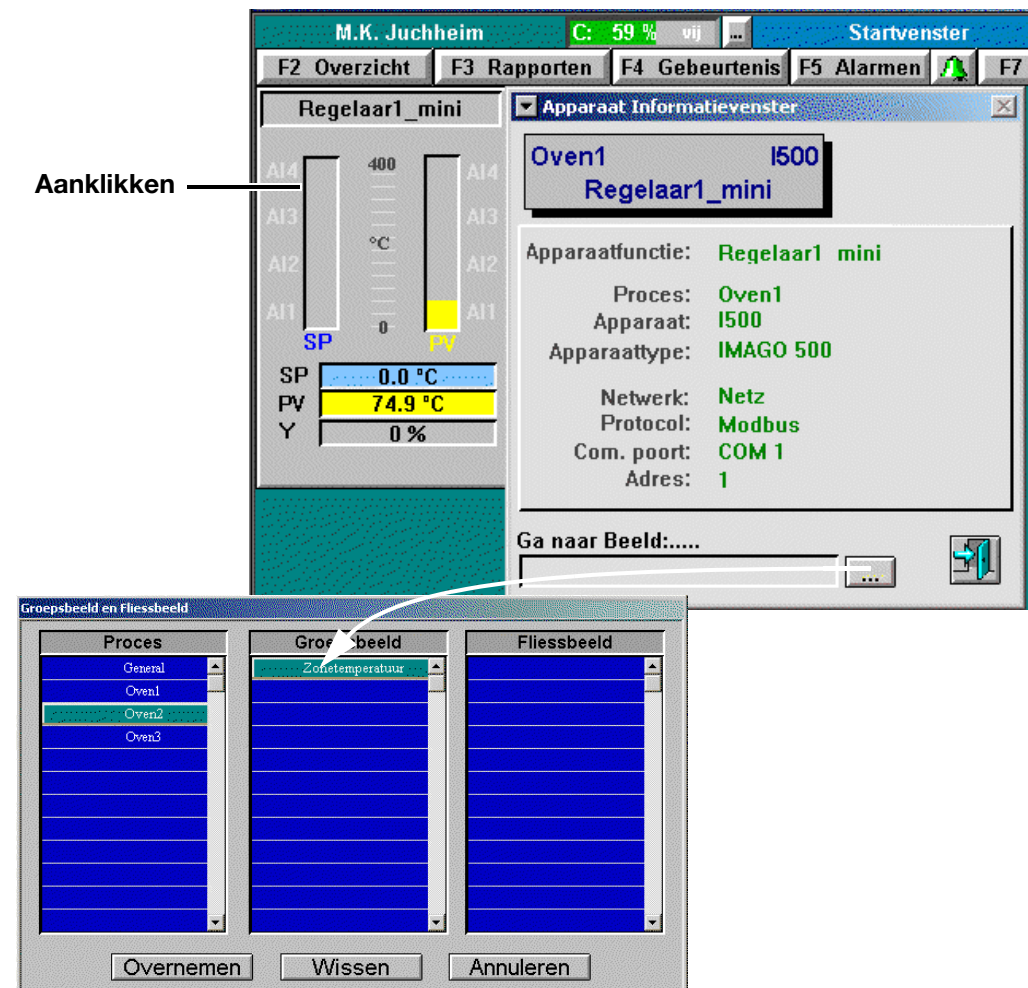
M.K. Juchheim
C: 59 % vij
...
Startvenster

F2 Overzicht
F3 Rapporten
F4 Gebeurtenis
F5 Alarmen
F7

Regelaar1_mini

Aanklikken

AI4
AI3
AI2
AI1
400
°C
0
AI4
AI3
AI2
AI1
SP
PV

SP 0.0 °C
PV 74.9 °C
Y 0 %

Apparaat Informatievenster

Oven1 I500
Regelaar1_mini

Apparaatfunctie: Regelaar1 mini

Proces: Oven1
Apparaat: I500
Apparaattype: IMAGO 500

Netwerk: Netz
Protocol: Modbus
Com. poort: COM 1
Adres: 1

Ga naar Beeld:.....
...

Groepsbeeld en Fliessbeeld

| Proces | Groepsbeeld | Fliessbeeld |
|---|---|---|
| General | Zonetemperatuur | |
| Oven1 | | |
| Oven2 | | |
| Oven3 | | |

Overnemen
Wissen
Annuleren